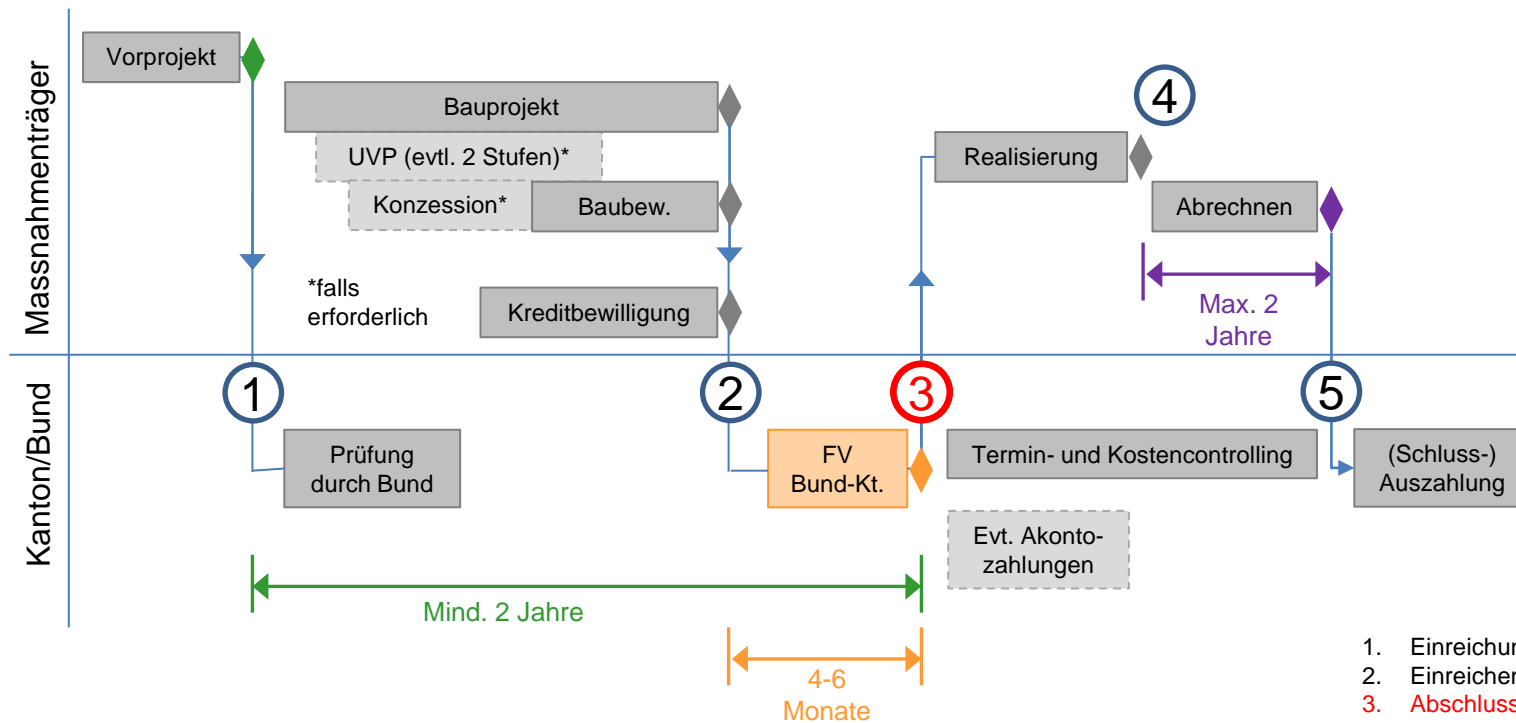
Massnahmenträger

Vorprojekt

Bauprojekt

UVP (evtl. 2 Stufen)*

Konzession*

Baubew.

*falls erforderlich

Kreditbewilligung

4

Realisierung

Abrechnen

Max. 2 Jahre

Kanton/Bund

1

2

3

5

Prüfung durch Bund

FV Bund-Kt.

Termin- und Kostencontrolling

(Schluss-) Auszahlung

Evt. Akonto-zahlungen

Mind. 2 Jahre

4-6 Monate

1. Einreichun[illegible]
2. Einreichen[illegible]
3. Abschluss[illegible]